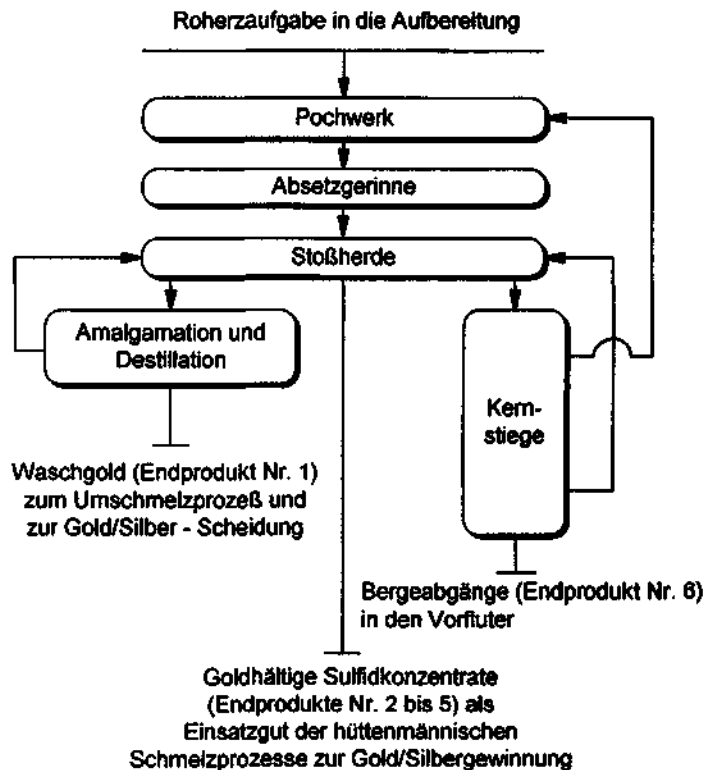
Roherzaufgabe in die Aufbereitung

Pochwerk

Absetzgerinne

Stoßherde

Amalgamation und Destillation

Kernstiege

Waschgold (Endprodukt Nr. 1) zum Umschmelzprozeß und zur Gold/Silber - Scheidung

Bergeabgänge (Endprodukt Nr. 6) in den Vorfluter

Goldhältige Sulfidkonzentrate (Endprodukte Nr. 2 bis 5) als Einsatzgut der hüttenmännischen Schmelzprozesse zur Gold/Silbergewinnung